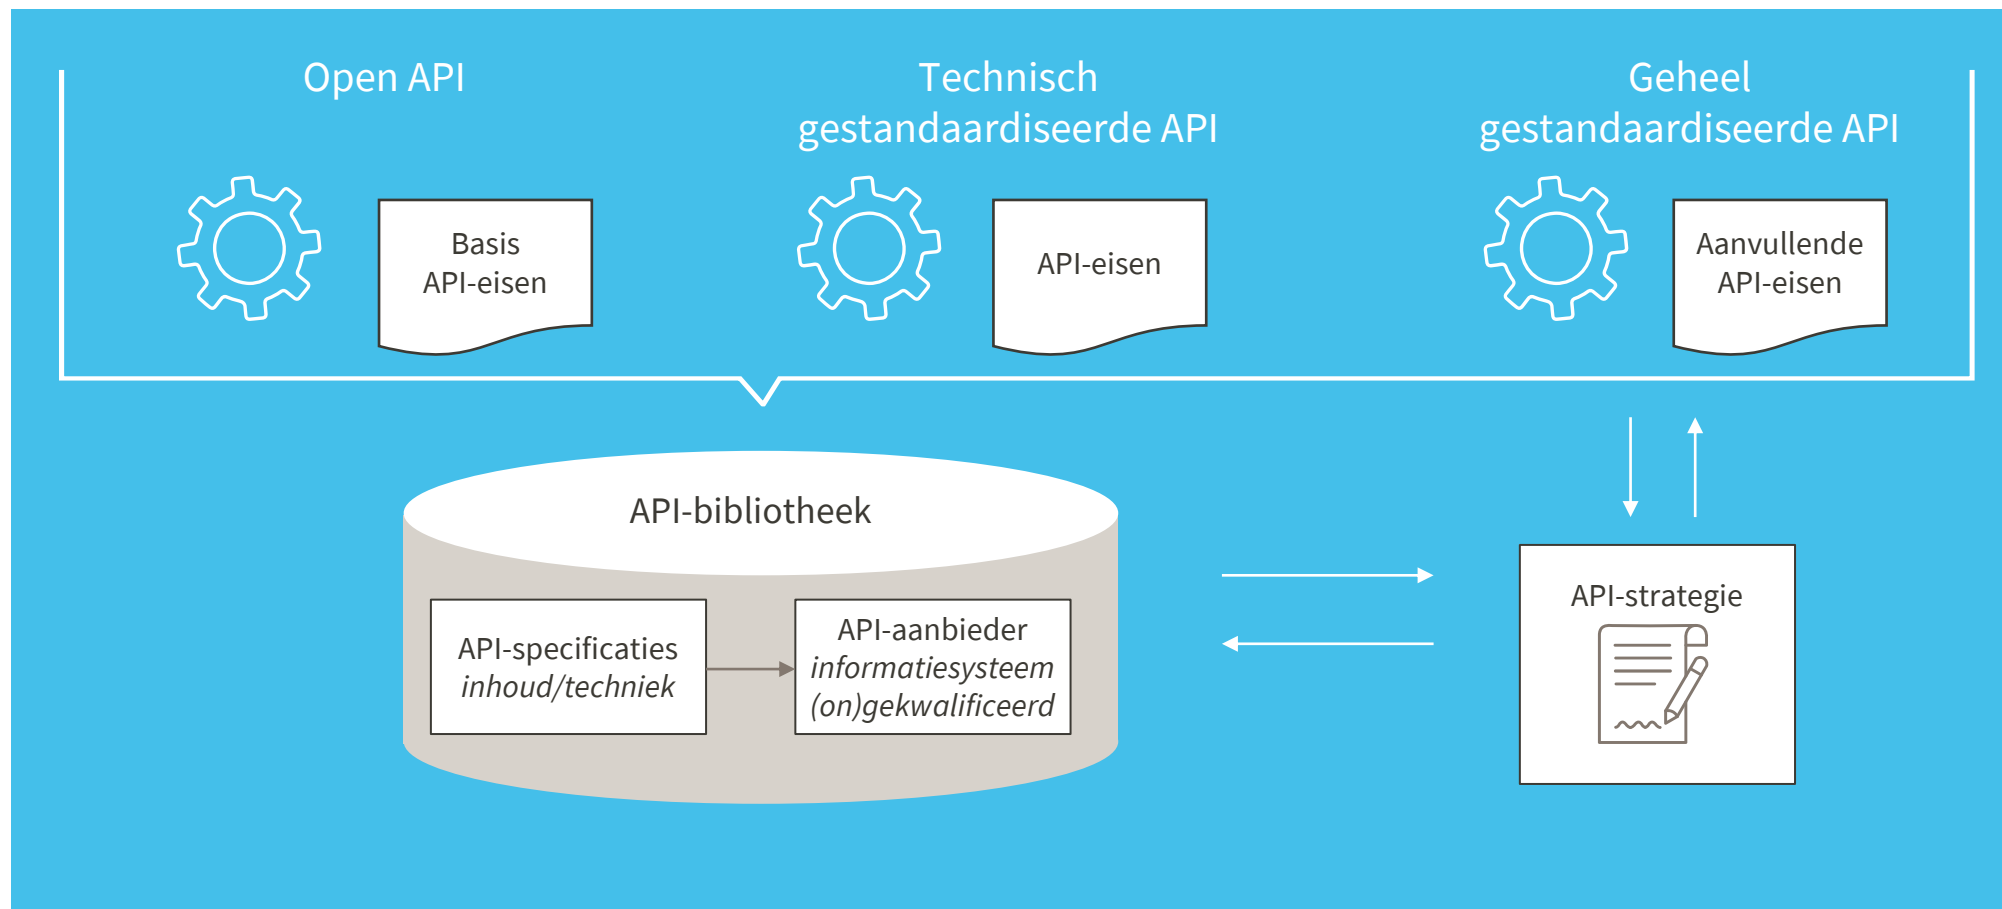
Open API

Basis API-eisen

Technisch gestandaardiseerde API

API-eisen

Geheel gestandaardiseerde API

Aanvullende API-eisen

API-bibliotheek

API-specificaties
*inhoud/techniek*

API-aanbieder
*informatiesysteem*
*(on)gekwalificeerd*

API-strategie